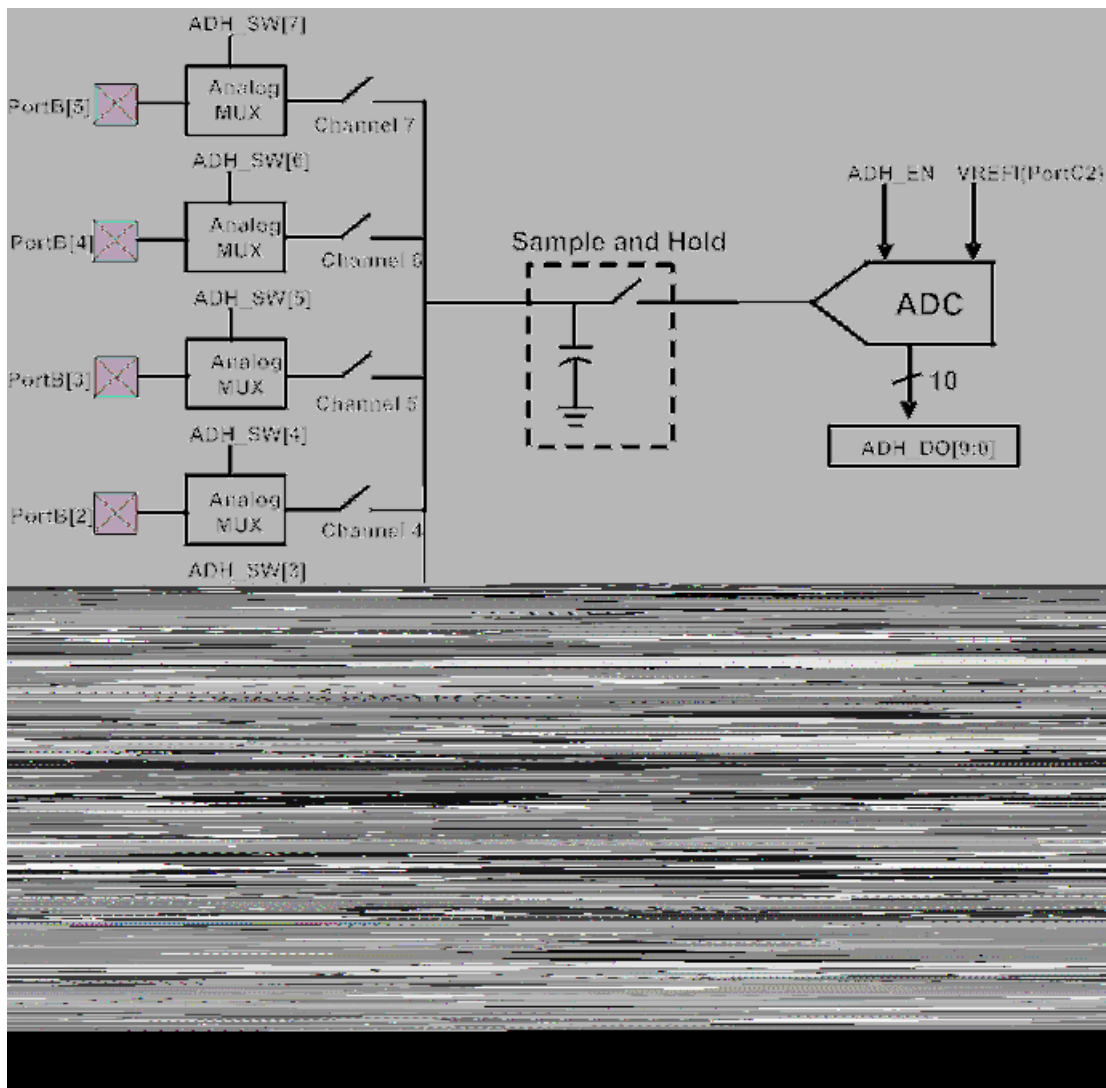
ADH_SW[7]

PortB[5]

Analog MUX

Channel 7

ADH_SW[6]

PortB[4]

Analog MUX

Channel 6

ADH_SW[5]

PortB[3]

Analog MUX

Channel 5

ADH_SW[4]

PortB[2]

Analog MUX

Channel 4

ADH_SW[3]

Sample and Hold

ADH_EN

VREFI(PortC2)

ADC

10

ADH_DO[9:0]

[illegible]